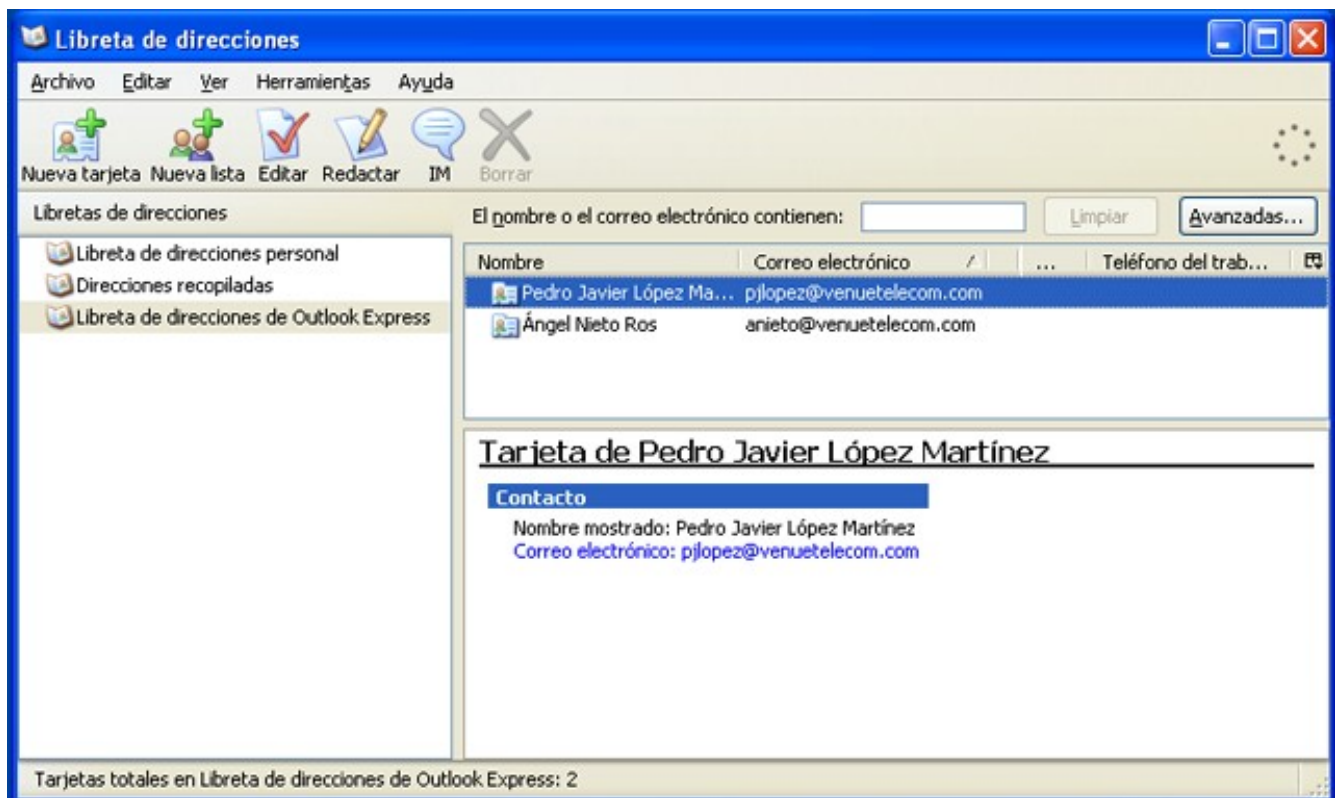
Libreta de direcciones

Archivo Editar Ver Herramientas Ayuda

Nueva tarjeta Nueva lista Editar Redactar IM Borrar

Libretas de direcciones

Libreta de direcciones personal
Direcciones recopiladas
Libreta de direcciones de Outlook Express

El nombre o el correo electrónico contienen: Limpiar Avanzadas...

| Nombre | Correo electrónico | ... | Teléfono del trab... |
|---|---|---|---|
| Pedro Javier López Ma... | pjlopez@venuetelecom.com | | |
| Ángel Nieto Ros | anieto@venuetelecom.com | | |

Tarjeta de Pedro Javier López Martínez

Contacto

Nombre mostrado: Pedro Javier López Martínez
Correo electrónico: pjlopez@venuetelecom.com

Tarjetas totales en Libreta de direcciones de Outlook Express: 2